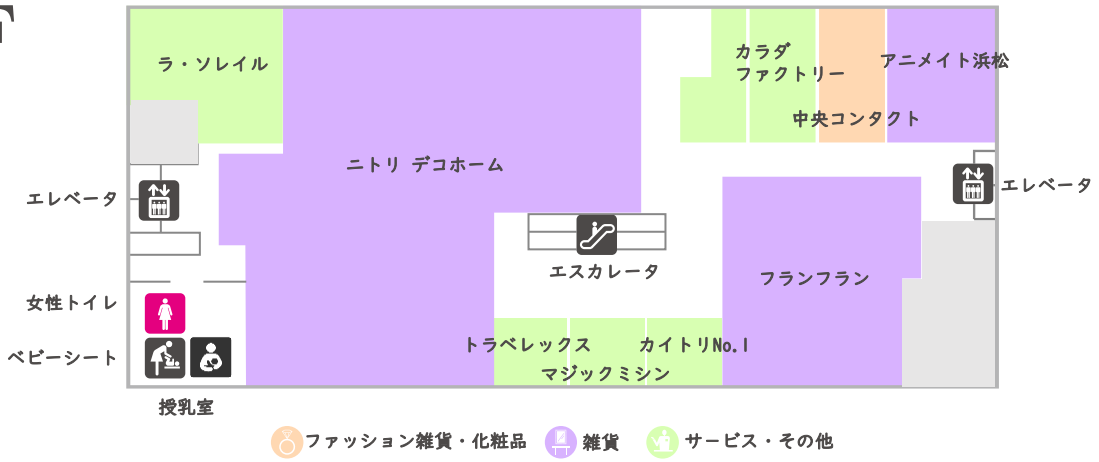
ラ・ソレイル

ニトリ デコホーム

カラダ ファクトリー

アニメイト浜松

中央コンタクト

エレベータ

エレベータ

エスカレータ

フランフラン

女性トイレ

ベビーシート

トラベレックス

カイトリNo.1

マジックミシン

授乳室

ファッション雑貨・化粧品 雑貨 サービス・その他